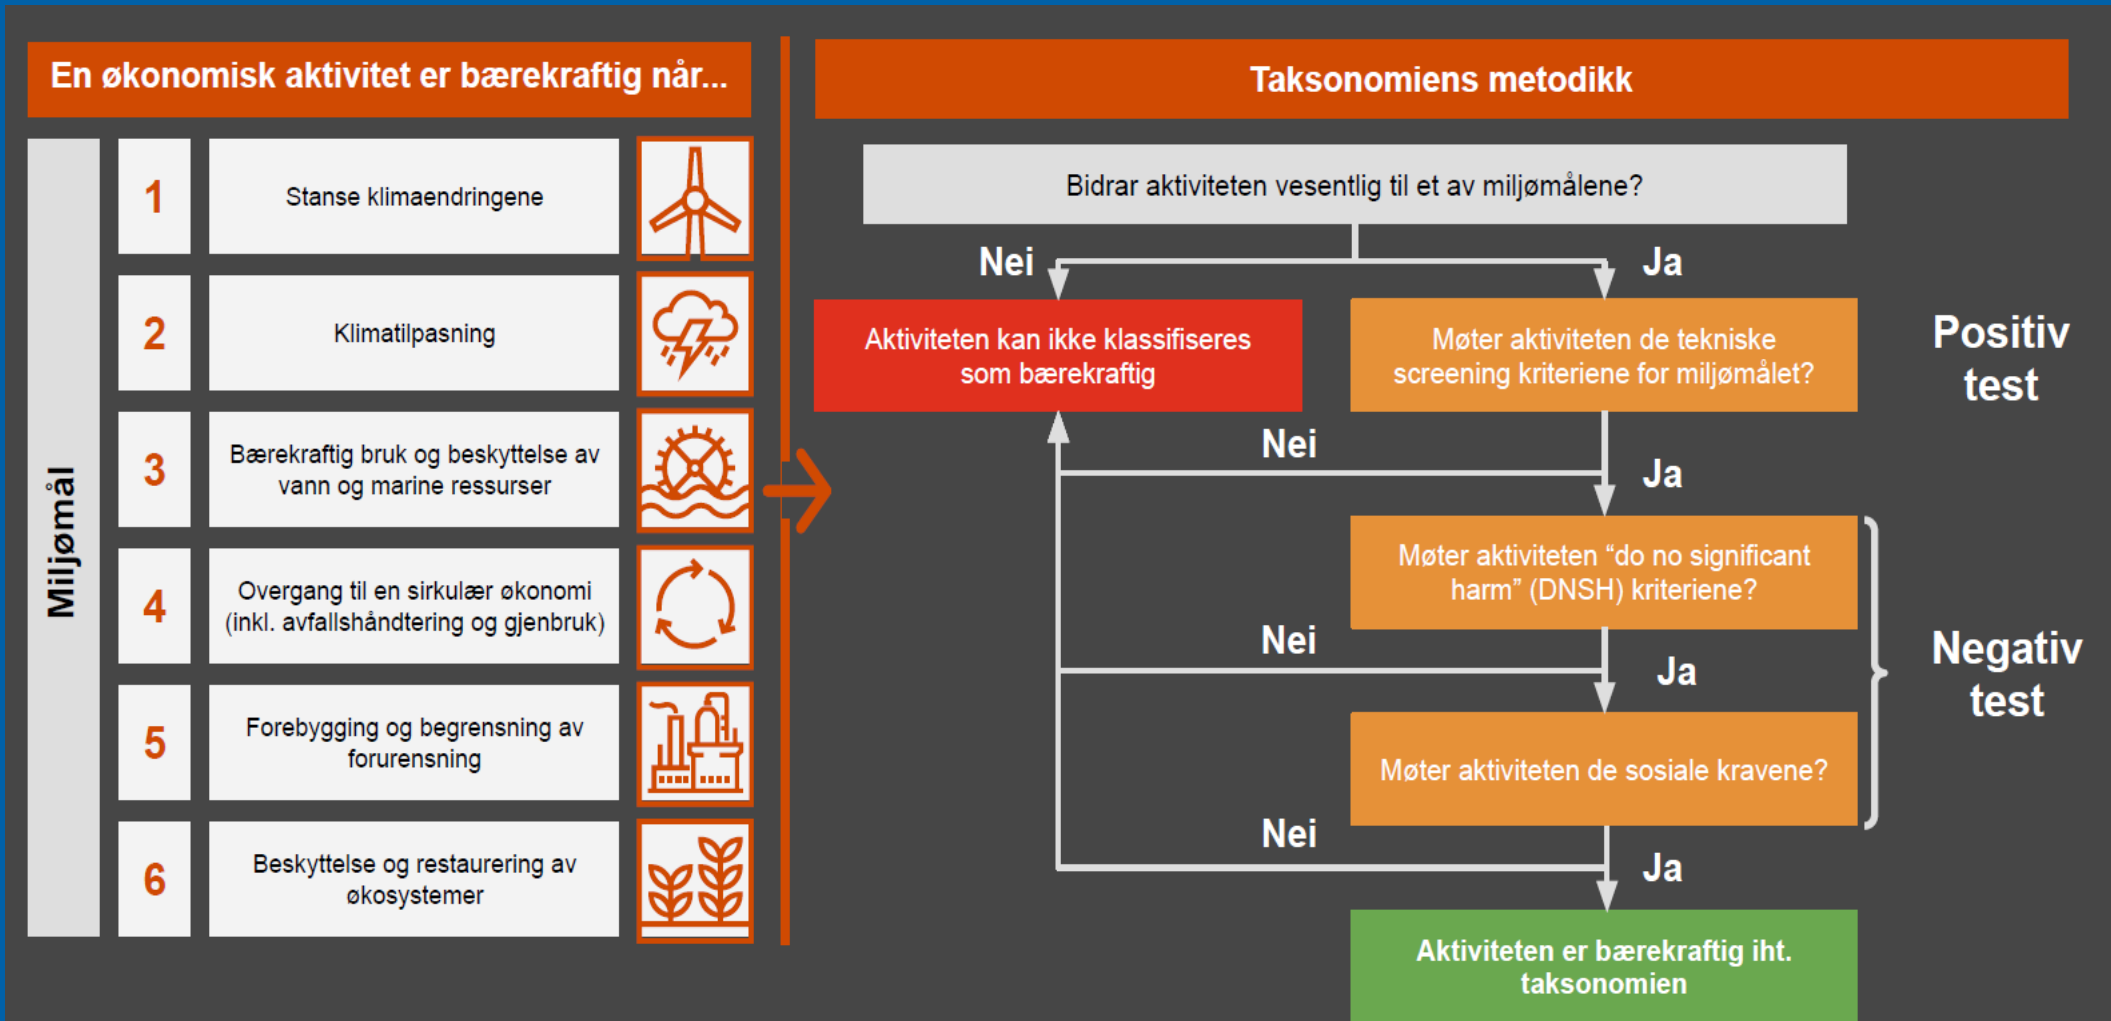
En økonomisk aktivitet er bærekraftig når...

Miljømål

1 Stanse klimaendringene

2 Klimatilpasning

3 Bærekraftig bruk og beskyttelse av vann og marine ressurser

4 Overgang til en sirkulær økonomi (inkl. avfallshåndtering og gjenbruk)

5 Forebygging og begrensning av forurensning

6 Beskyttelse og restaurering av økosystemer

Taksonomiens metodikk

Bidrar aktiviteten vesentlig til et av miljømålene?

Nei

Ja

Aktiviteten kan ikke klassifiseres som bærekraftig

Møter aktiviteten de tekniske screening kriteriene for miljømålet?

Positiv test

Nei

Ja

Møter aktiviteten "do no significant harm" (DNSH) kriteriene?

Nei

Ja

Negativ test

Møter aktiviteten de sosiale kravene?

Nei

Ja

Aktiviteten er bærekraftig iht. taksonomien